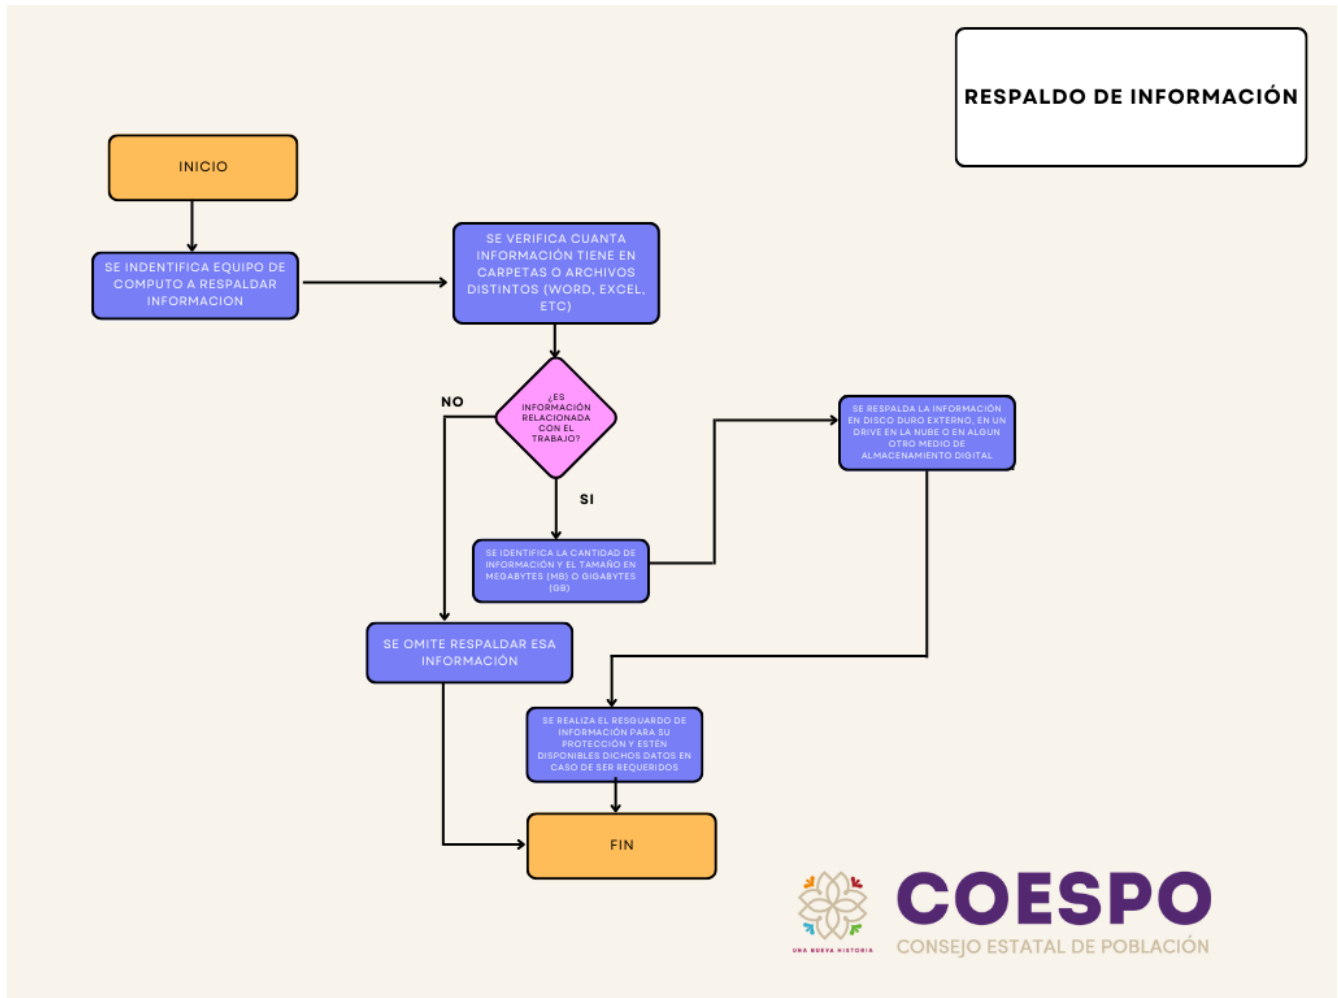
RESPALDO DE INFORMACIÓN

INICIO

SE INDENTIFICA EQUIPO DE COMPUTO A RESPALDAR INFORMACION

SE VERIFICA CUANTA INFORMACIÓN TIENE EN CARPETAS O ARCHIVOS DISTINTOS (WORD, EXCEL, ETC)

¿ES INFORMACIÓN RELACIONADA CON EL TRABAJO?

NO

SI

SE IDENTIFICA LA CANTIDAD DE INFORMACIÓN Y EL TAMAÑO EN MEGABYTES (MB) O GIGABYTES (GB)

SE RESPALDA LA INFORMACIÓN EN DISCO DURO EXTERNO, EN UN DRIVE EN LA NUBE O EN ALGUN OTRO MEDIO DE ALMACENAMIENTO DIGITAL

SE OMITE RESPALDAR ESA INFORMACIÓN

SE REALIZA EL RESGUARDO DE INFORMACIÓN PARA SU PROTECCIÓN Y ESTÉN DISPONIBLES DICHOS DATOS EN CASO DE SER REQUERIDOS

FIN

UNA NUEVA HISTORIA

COESPO
CONSEJO ESTATAL DE POBLACIÓN